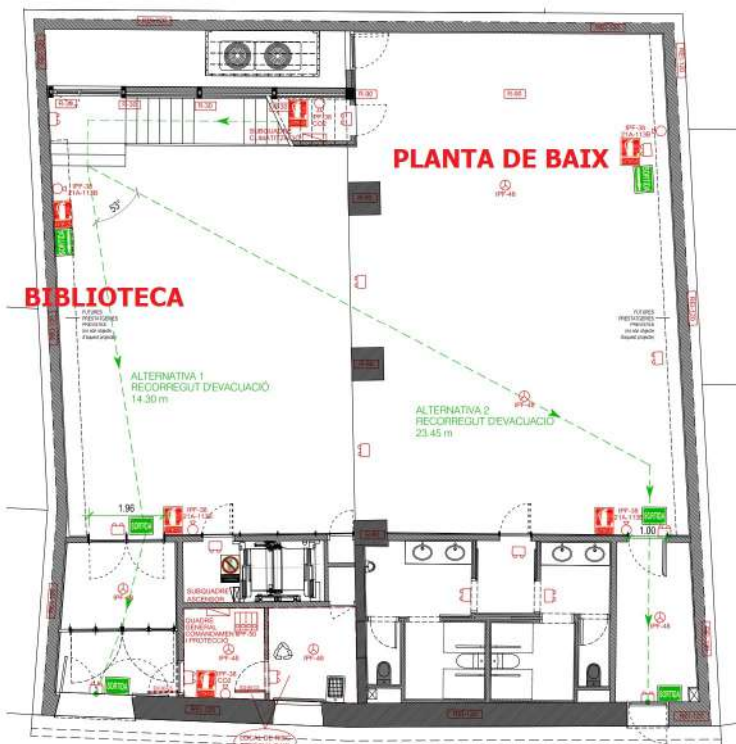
PLANTA DE BAIX

BIBLIOTECA

SUBQUADRE CLIMATITZACIÓ

IPF-38 21A-113B

IPF-38 CO2

IPF-38 21A-113B

SORTIDA

IPF-48

53°

FUTURES PRESTATGERIES PREVISTES (no són objecte d'aquest projecte)

FUTURES PRESTATGERIES PREVISTES (no són objecte d'aquest projecte)

ALTERNATIVA 1 RECORREGUT D'EVACUACIÓ 14.30 m

ALTERNATIVA 2 RECORREGUT D'EVACUACIÓ 23.45 m

IPF-48

1.96

IPF-38 21A-113B

SORTIDA

IPF-38 21A-113B

SORTIDA

1.00

SUBQUADRE ASCENSOR

QUADRE GENERAL COMANDAMENT I PROTECCIÓ

IPF-38 CO2

IPF-48

IPF-48

IPF-48

IPF-48

SORTIDA

SORTIDA

SORTIDA

IPF-38 CO2